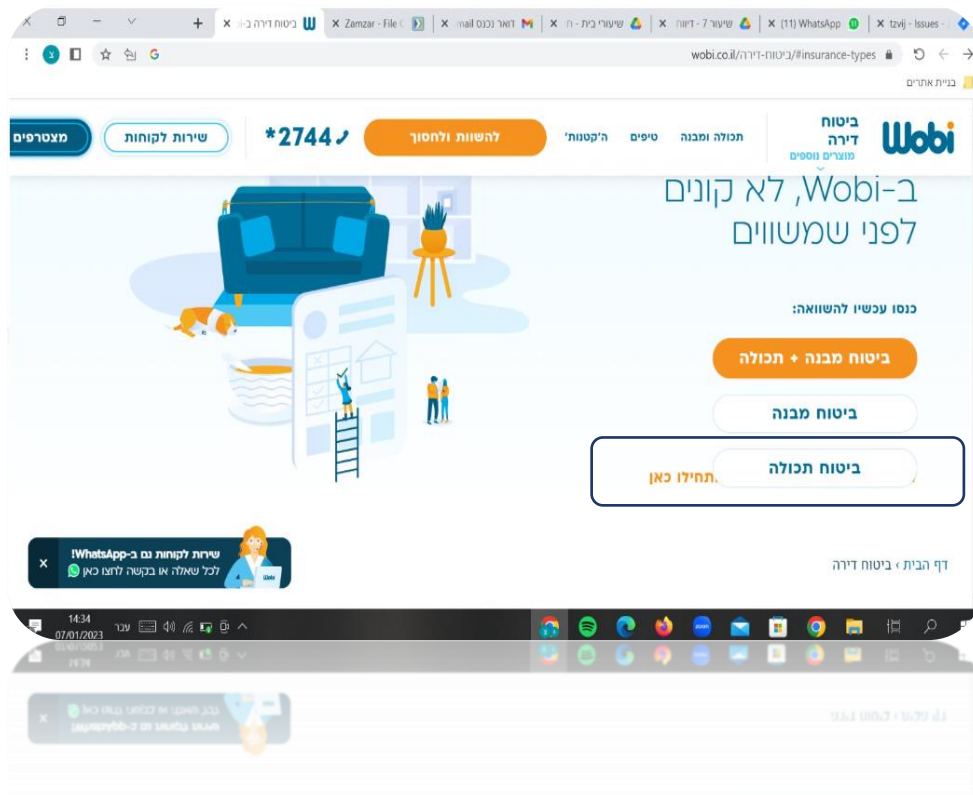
tzvij - Issues × | (11) WhatsApp × | שיעור 7 - דיווח × | שיעורי בית - ח × | דואר נכנס mail × | Zamzar - File × | ביטוח דירה ב × | +

wobi.co.il/ביטוח-דירה/#insurance-types

בניית אתרים

Wobi | ביטוח דירה | מוצרים נוספים | תכולה ומבנה | טיפים | ה'קטנות' | להשוות ולחסוך | *2744 | שירות לקוחות | מצטרפים

ב-Wobi, לא קונים לפני שמשווים

כנסו עכשיו להשוואה:

ביטוח מבנה + תכולה

ביטוח מבנה

ביטוח תכולה

.תחילו כאן

שירות לקוחות גם ב-WhatsApp!
לכל שאלה או בקשה לחצו כאן

×

דף הבית › ביטוח דירה

14:34
07/01/2023
עבר